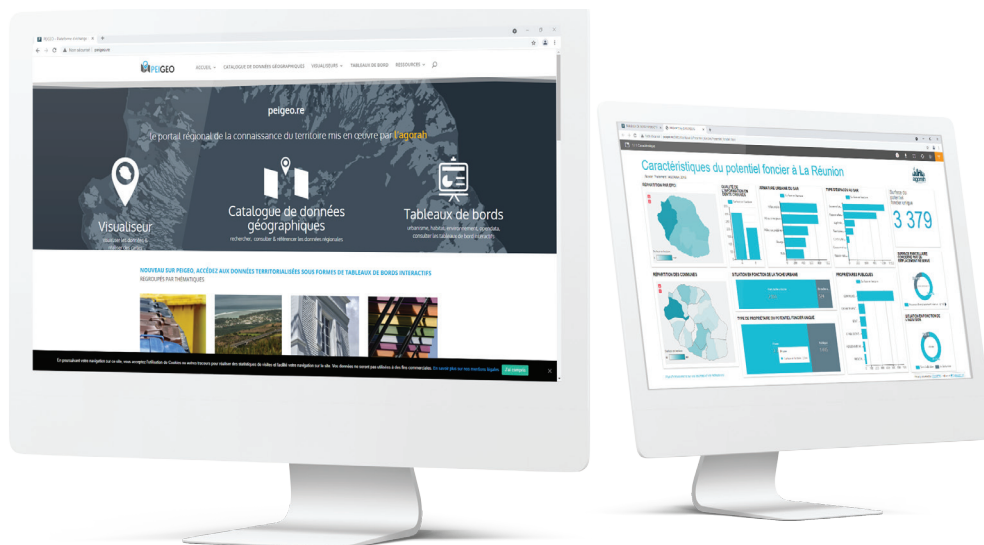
PEIGEO

ACCUEIL CATALOGUE DE DONNÉES GÉOGRAPHIQUES VISUALISEUR TABLEAUX DE BORDS RESSOURCES

peigeo.re

Le portail régional de la connaissance du territoire mis en œuvre par l'agorah

Visualiseur

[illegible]

Catalogue de données géographiques

rechercher, consulter & référencer les données régionales

Tableaux de bords

urbanisme, habitat, environnement, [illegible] consulter les tableaux de bord interactifs

NOUVEAU SUR PEIGEO, ACCÉDEZ AUX DONNÉES TERRITORIALISÉES SOUS FORMES DE TABLEAUX DE BORDS INTERACTIFS

REGROUPÉS PAR THÉMATIQUE

En poursuivant votre navigation sur ce site, vous acceptez l'utilisation de Cookies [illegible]

J'ai compris

Caractéristiques du potentiel foncier à La Réunion

agorah

3 379